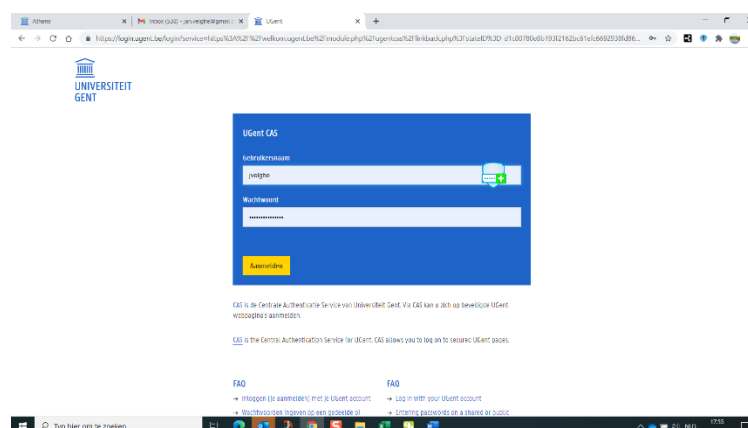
Athena | Inbox (108) - jan.velghe@gmail.c | UGent | +

https://login.ugent.be/login?service=https%3A%2F%2Fwelkom.ugent.be%2Fmodules.php%2Fugentcas%2Flinkback.php%3FstateID%3D_d1c00780e8b193f2162bc61efc6692938fd86...

UNIVERSITEIT GENT

UGent CAS

Gebruikersnaam

jvelghe

Wachtwoord

••••••••••••••••

Aanmelden

CAS is de Centrale Authenticatie Service van Universiteit Gent. Via CAS kan u zich op beveiligde UGent webpagina's aanmelden.

CAS is the Central Authentication Service for UGent. CAS allows you to log on to secured UGent pages.

FAQ

→ Inloggen (je aanmelden) met je UGent account

→ Wachtwoorden ingeven op een gedeelde of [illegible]

FAQ

→ Log in with your UGent account

→ Entering passwords on a shared or public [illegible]

Typ hier om te zoeken

NLD 17:55